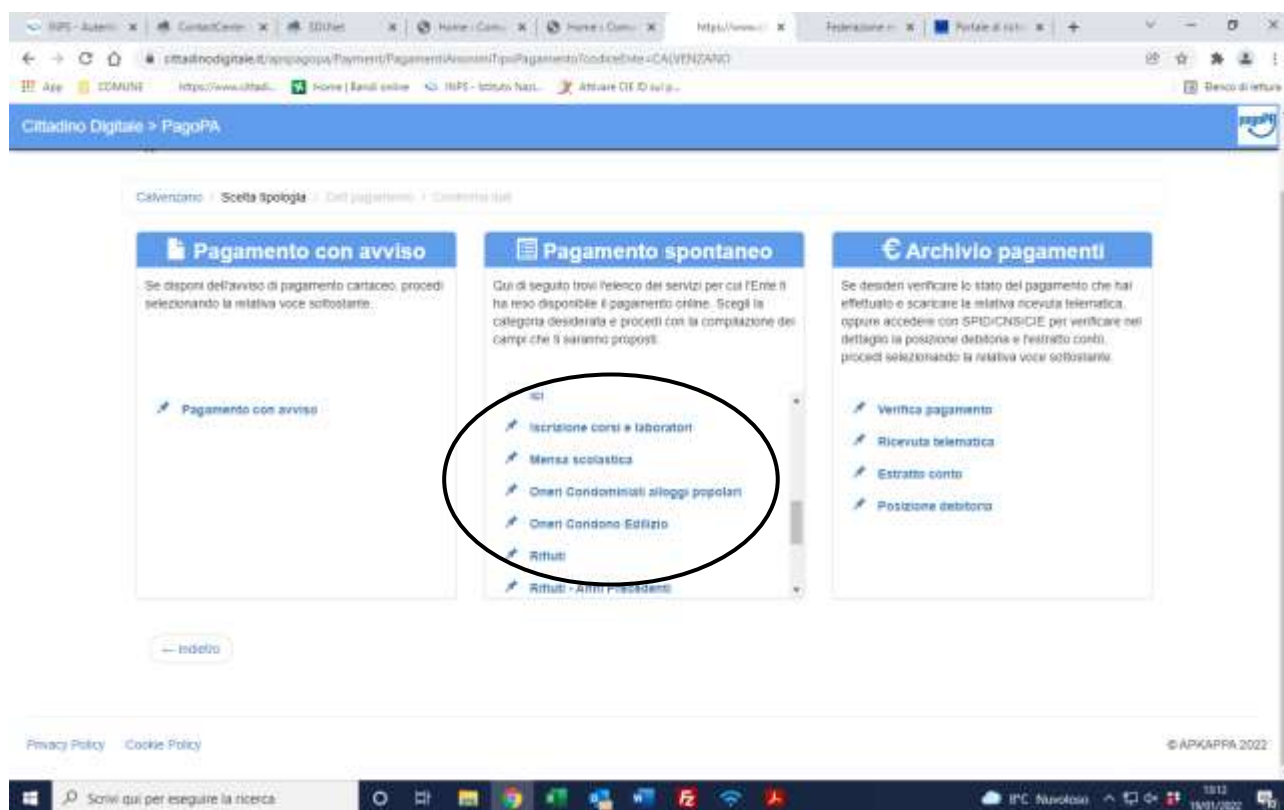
INPS - Autent | ContactCenter | SDIchat | Home - Comu | Home - Comu | https://www.ci | Federazione | Portale di isti | +

cittadinodigitale.it/apispagopa/Payment/PagamentiAnonimiTipoPagamento?codiceEnte=CALVENZANO

App | COMUNI | https://www.cittadi... | Home | Bandi online | INPS - Istituto Nazi... | Attivare CIE ID sul p... | Elenco di lettura

Cittadino Digitale > PagoPA

pagoPA

Calvenzano / Scelta tipologia / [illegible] / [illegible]

Pagamento con avviso

Se disponi dell'avviso di pagamento cartaceo, procedi selezionando la relativa voce sottostante.

Pagamento con avviso

Pagamento spontaneo

Qui di seguito trovi l'elenco dei servizi per cui l'Ente ti ha reso disponibile il pagamento online. Scegli la categoria desiderata e procedi con la compilazione dei campi che ti saranno proposti.

ICI

Iscrizione corsi e laboratori

Mensa scolastica

Oneri Condominiali alloggi popolari

Oneri Condono Edilizio

Rifiuti

Rifiuti - Anni Precedenti

€ Archivio pagamenti

Se desideri verificare lo stato del pagamento che hai effettuato e scaricare la relativa ricevuta telematica, oppure accedere con SPID/CNS/CIE per verificare nel dettaglio la posizione debitoria e l'estratto conto, procedi selezionando la relativa voce sottostante.

Verifica pagamento

Ricevuta telematica

Estratto conto

Posizione debitoria

← Indietro

Privacy Policy Cookie Policy

© APKAPPA 2022

Scrivi qui per eseguire la ricerca

8°C Nuvoloso 15:12 19/01/2022